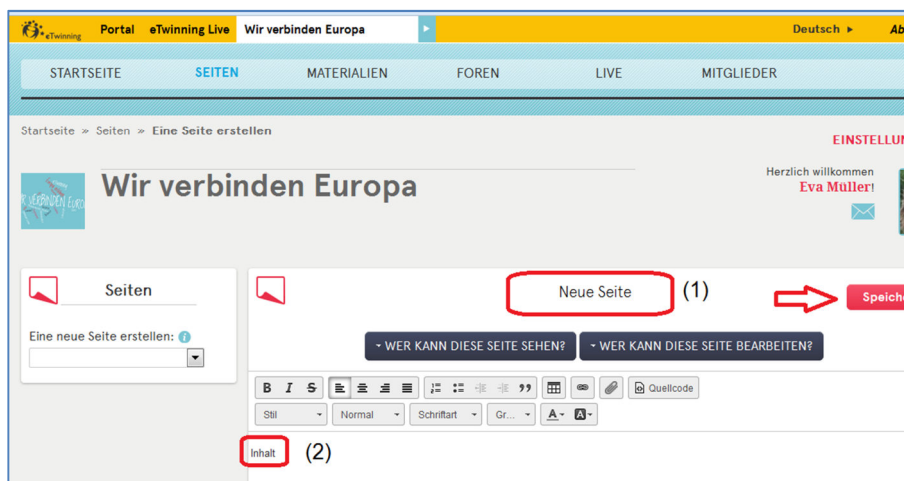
eTwinning Portal eTwinning Live Wir verbinden Europa Deutsch ▸ Ab

STARTSEITE SEITEN MATERIALIEN FOREN LIVE MITGLIEDER

Startseite » Seiten » Eine Seite erstellen

EINSTELLUN

Wir verbinden Europa

Herzlich willkommen
Eva Müller!

Seiten

Eine neue Seite erstellen:

Neue Seite (1)

Speich

▾ WER KANN DIESE SEITE SEHEN? ▾ WER KANN DIESE SEITE BEARBEITEN?

B I S Quellcode

Stil Normal Schriftart Gr... A A

Inhalt (2)